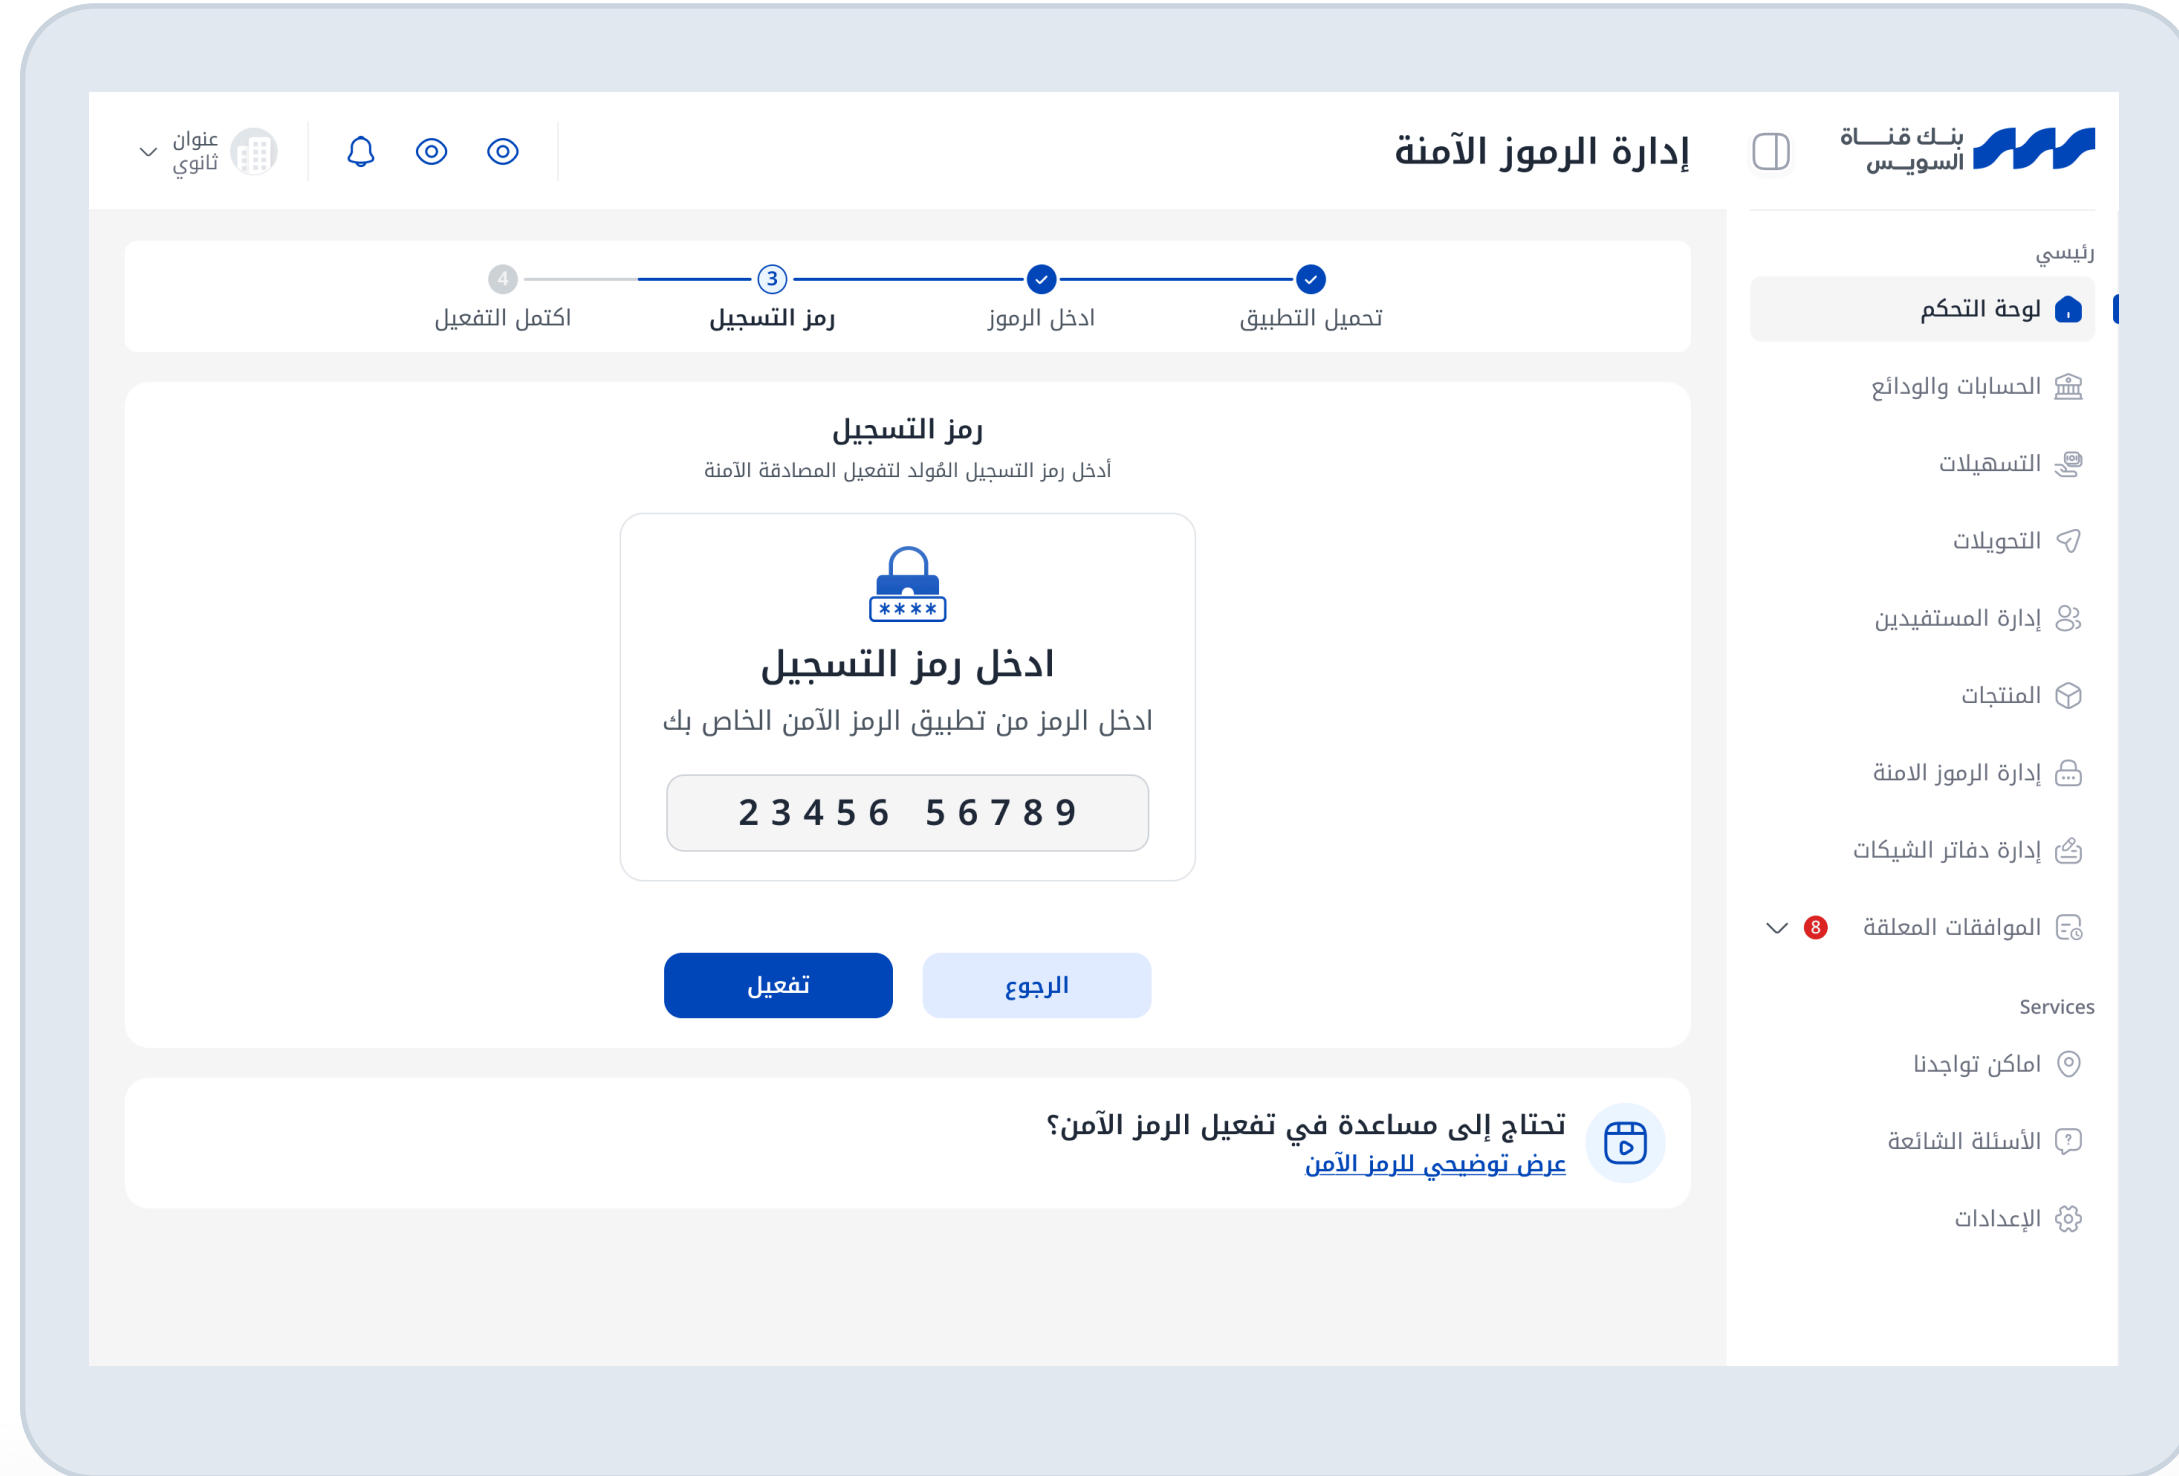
بنك قناة السويس

إدارة الرموز الآمنة

عنوان ثانوي

رئيسي

لوحة التحكم

الحسابات والودائع

التسهيلات

التحويلات

إدارة المستفيدين

المنتجات

إدارة الرموز الامنة

إدارة دفاتر الشيكات

المواففات المعلقة 8

Services

اماكن تواجدنا

الأسئلة الشائعة

الإعدادات

تحميل التطبيق

ادخل الرموز

3
رمز التسجيل

4
اكتمل التفعيل

رمز التسجيل

أدخل رمز التسجيل المُولد لتفعيل المصادقة الآمنة

****

ادخل رمز التسجيل

ادخل الرمز من تطبيق الرمز الآمن الخاص بك

23456 56789

الرجوع

تفعيل

تحتاج إلى مساعدة في تفعيل الرمز الآمن؟

عرض توضيحي للرمز الآمن